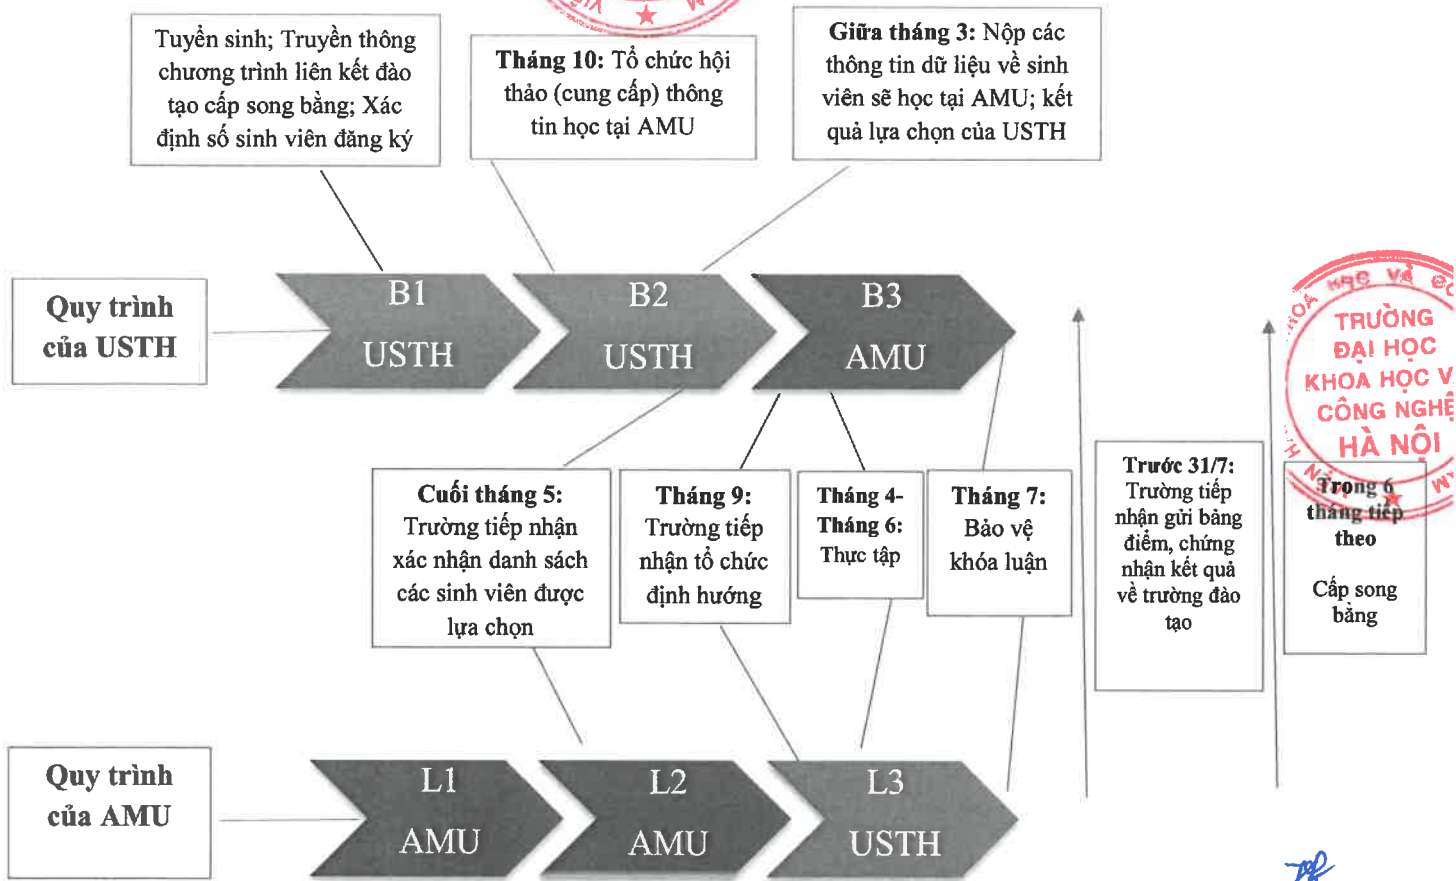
Tuyển sinh; Truyền thông chương trình liên kết đào tạo cấp song bằng; Xác định số sinh viên đăng ký

Tháng 10: Tổ chức hội thảo (cung cấp) thông tin học tại AMU

Giữa tháng 3: Nộp các thông tin dữ liệu về sinh viên sẽ học tại AMU; kết quả lựa chọn của USTH

Quy trình của USTH

B1 USTH

B2 USTH

B3 AMU

TRƯỜNG ĐẠI HỌC KHOA HỌC V CÔNG NGHỆ HÀ NỘI

Cuối tháng 5: Trường tiếp nhận xác nhận danh sách các sinh viên được lựa chọn

Tháng 9: Trường tiếp nhận tổ chức định hướng

Tháng 4- Tháng 6: Thực tập

Tháng 7: Bảo vệ khóa luận

Trước 31/7: Trường tiếp nhận gửi bảng điểm, chứng nhận kết quả về trường đào tạo

Trong 6 tháng tiếp theo

Cấp song bằng

Quy trình của AMU

L1 AMU

L2 AMU

L3 USTH